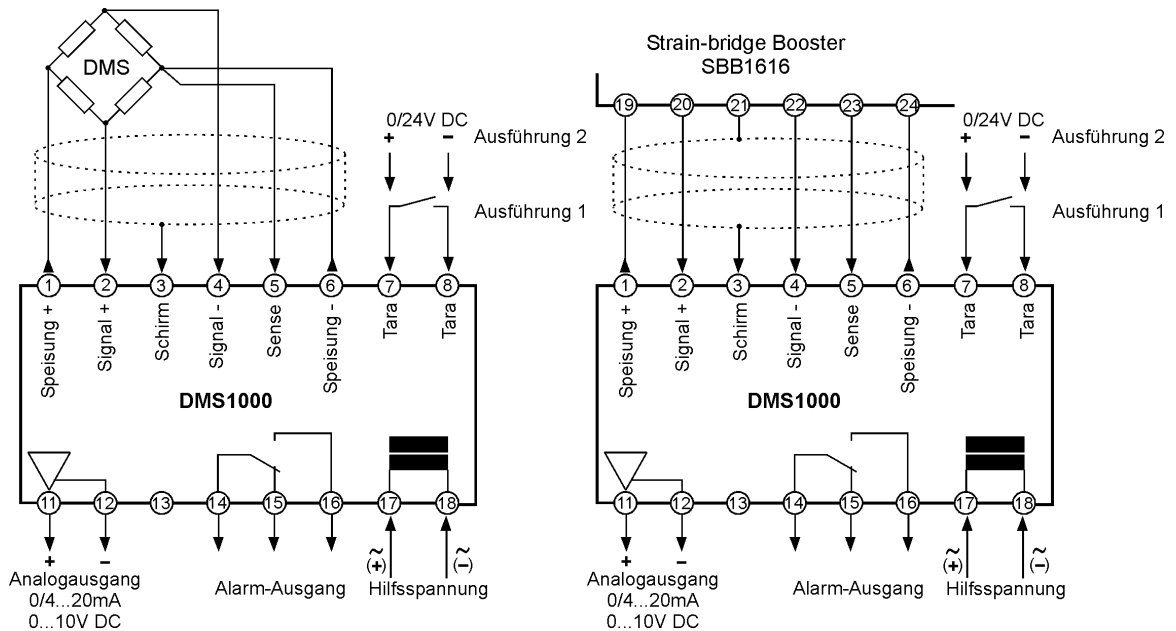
DMS

0/24V DC
+ –
Ausführung 2
Ausführung 1

1 2 3 4 5 6 7 8
Speisung + Signal + Schirm Signal - Sense Speisung - Tara Tara

DMS1000

11 12 13 14 15 16 17 18
+ –
Analogausgang
0/4...20mA
0...10V DC
Alarm-Ausgang
(~ +) (~ –)
Hilfsspannung

Strain-bridge Booster
SBB1616

19 20 21 22 23 24

0/24V DC
+ –
Ausführung 2
Ausführung 1

1 2 3 4 5 6 7 8
Speisung + Signal + Schirm Signal - Sense Speisung - Tara Tara

DMS1000

11 12 13 14 15 16 17 18
+ –
Analogausgang
0/4...20mA
0...10V DC
Alarm-Ausgang
(~ +) (~ –)
Hilfsspannung